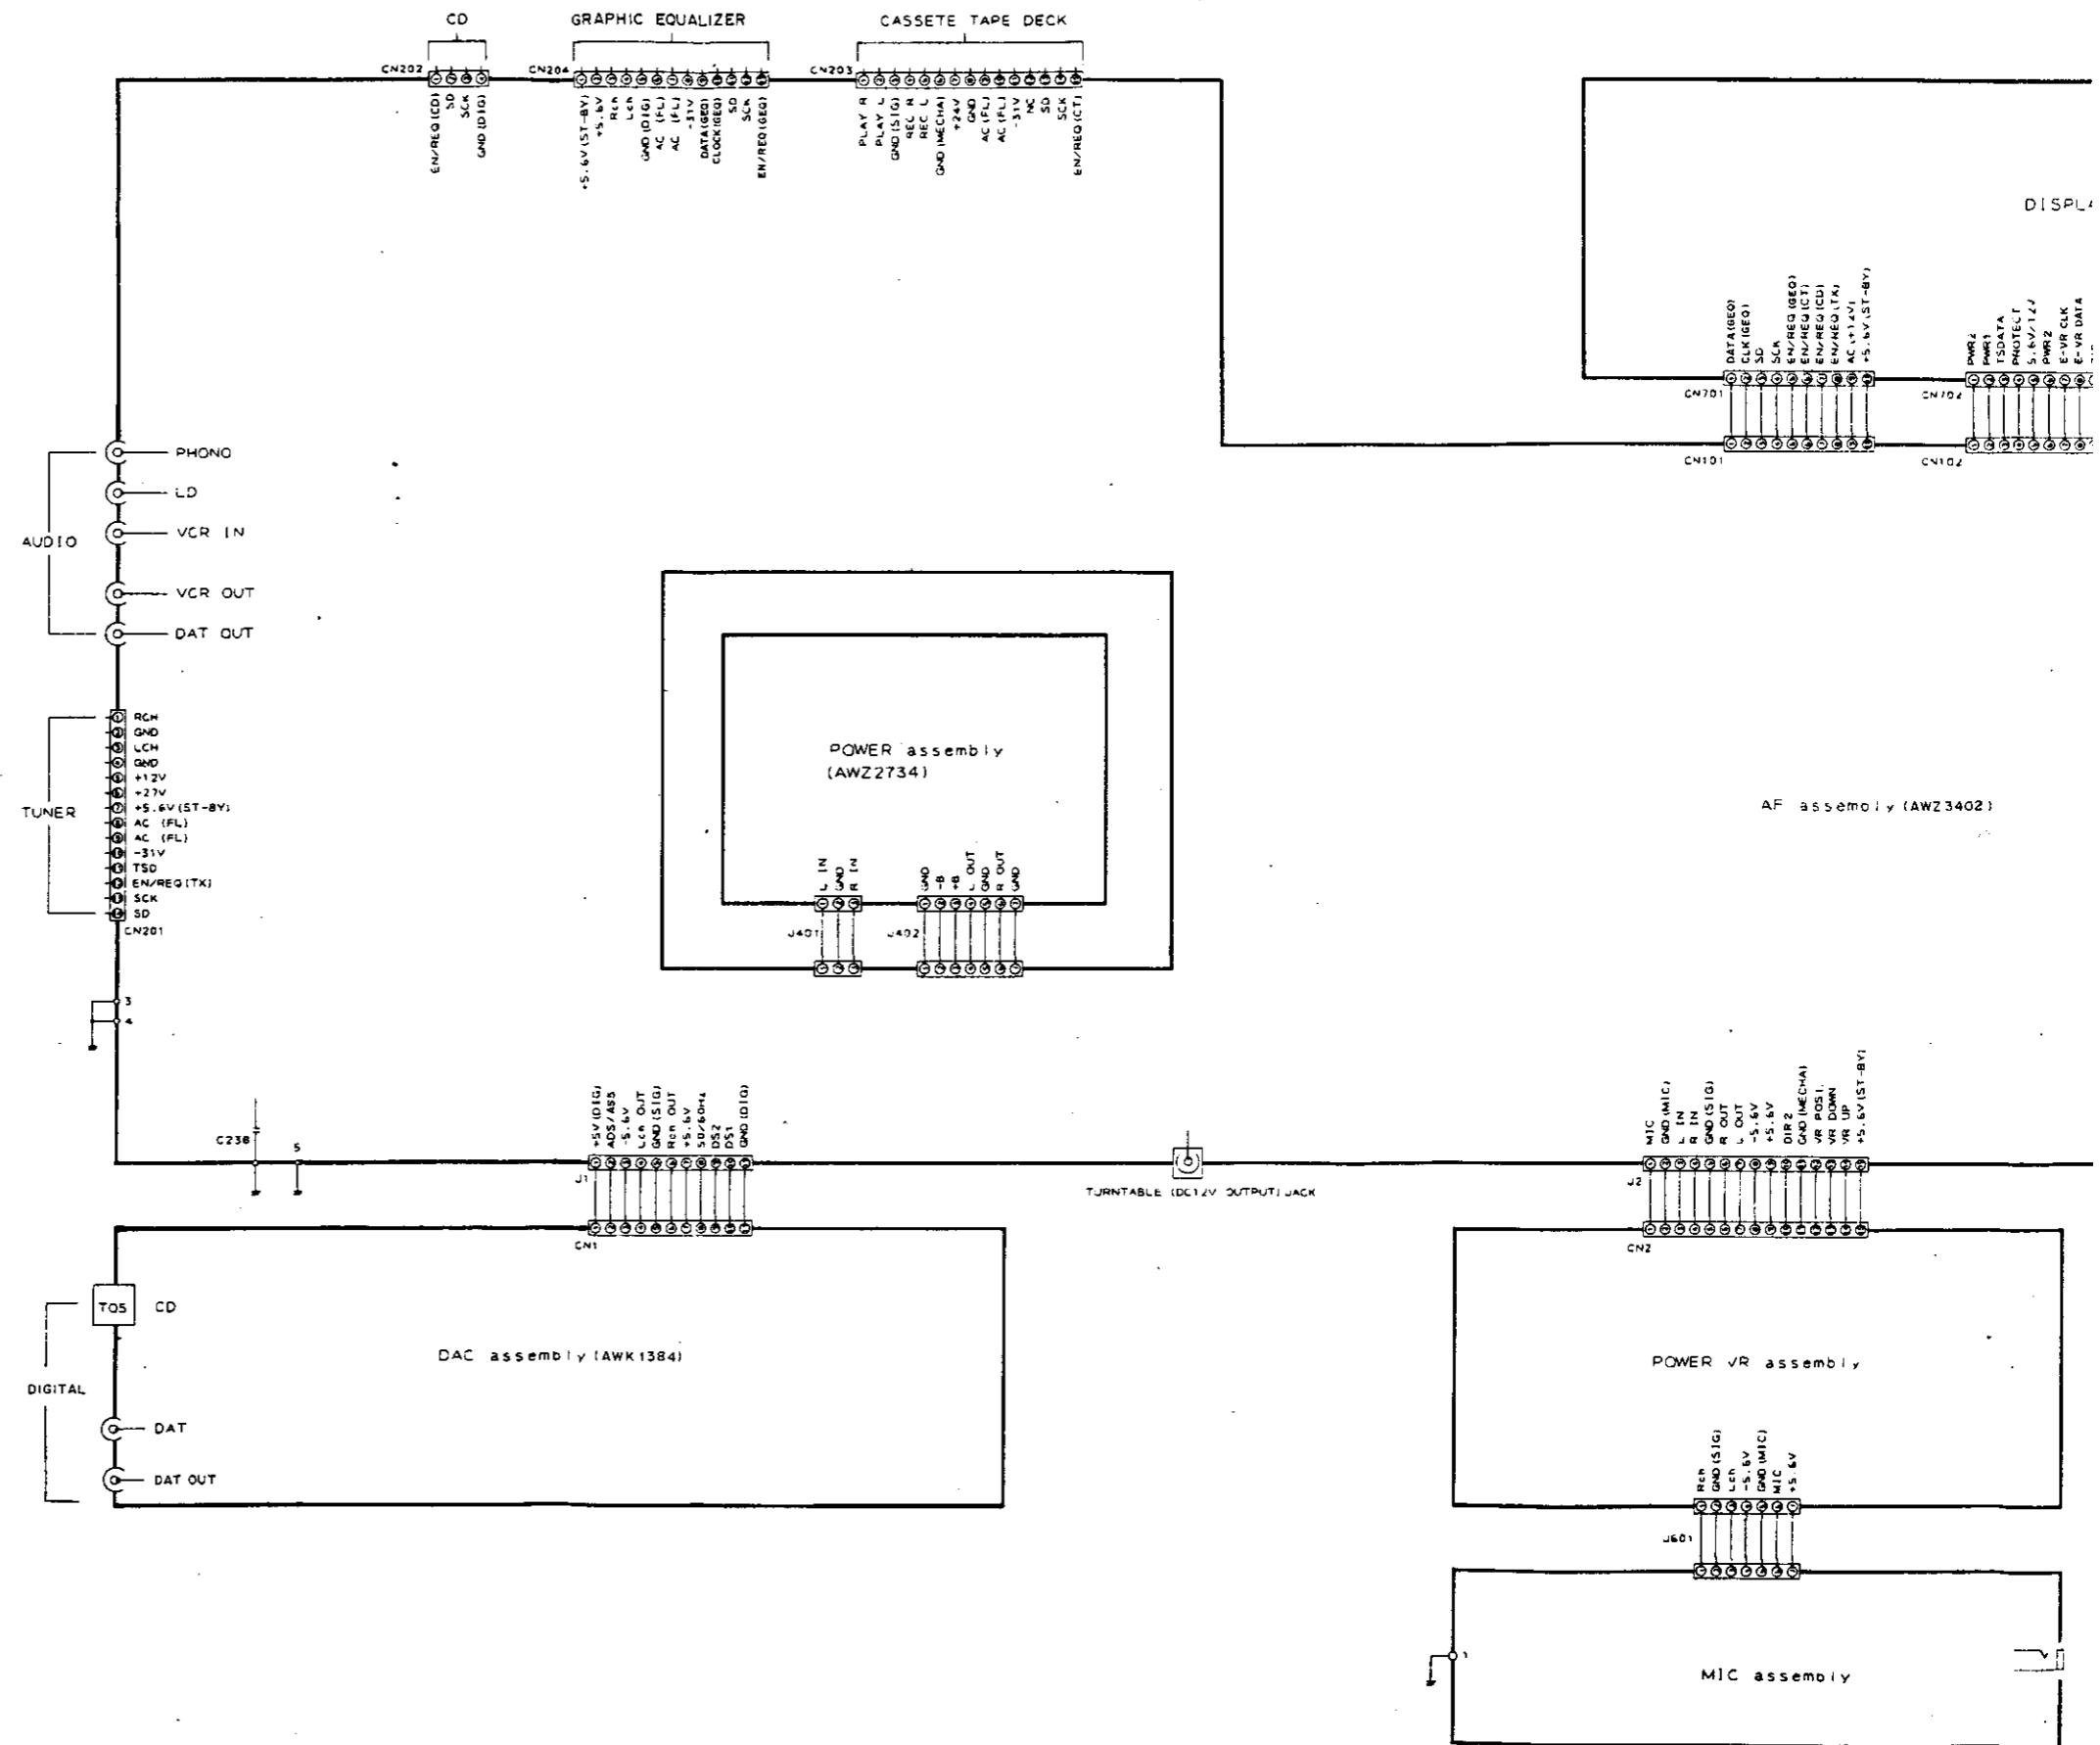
CD

GRAPHIC EQUALIZER

CASSETE TAPE DECK

CN202

EN/REQ(CD)
SD
SCK
GND(DIG)

CN204

+5.6V(ST-BY)
+5.6V
Rch
Lch
GND(DIG)
AC (FL)
AC (FL)
-31V
DATA(GEQ)
CLOCK(GEQ)
SD
SCK
EN/REQ(GEQ)

CN203

PLAY R
PLAY L
GND(SIG)
REC R
REC L
GND(MECHA)
+24V
GND
AC(FL)
AC(FL)
-31V
NC
SD
SCK
EN/REQ(CT)

DISPL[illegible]

DATA(GEQ)
CLK(GEQ)
SD
SCK
EN/REQ(GEQ)
EN/REQ(CT)
EN/REQ(CD)
EN/REQ(TX)
AC(+12V)
+5.6V(ST-BY)

PWR4
PWR1
TSDATA
PROTECT
5.6V/12V
PWR2
E-VR CLK
E-VR DATA

CN701

CN704

CN101

CN102

PHONO

LD

AUDIO

VCR IN

VCR OUT

DAT OUT

RCH
GND
LCH
GND
+12V
+27V
+5.6V(ST-BY)
AC (FL)
AC (FL)
-31V
TSD
EN/REQ(TX)
SCK
SD
CN201

TUNER

POWER assembly
(AWZ2734)

L IN
GND
R IN

GND
-B
+B
L OUT
GND
R OUT
GND

J401

J402

AF assembly (AWZ3402)

3
4

C238

5

+5V(DIG)
ADS/ASS
-5.6V
Lch OUT
GND(SIG)
Rch OUT
+5.6V
50/60Hz
DS2
DS1
GND(DIG)

J1

CN1

TURNTABLE (DC12V OUTPUT) JACK

MIC
GND(MIC)
L IN
R IN
GND(SIG)
R OUT
L OUT
-5.6V
+5.6V
DIR 2
GND(MECHA)
VR POSI.
VR DOWN
VR UP
+5.6V(ST-BY)

J2

CN2

TOS

CD

DIGITAL

DAC assembly (AWK1384)

DAT

DAT OUT

POWER VR assembly

Rch
GND(SIG)
Lch
-5.6V
GND(MIC)
MIC
+5.6V

J601

1

MIC assembly